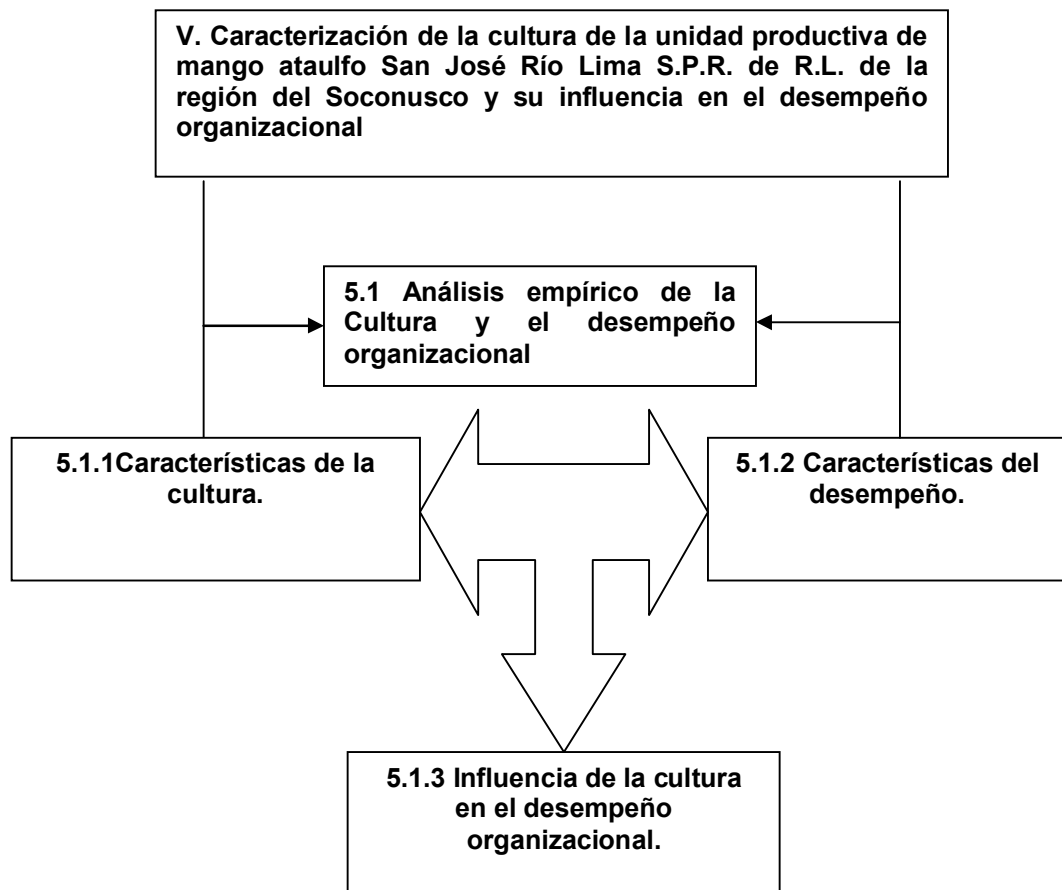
V. Caracterización de la cultura de la unidad productiva de mango ataulfo San José Río Lima S.P.R. de R.L. de la región del Soconusco y su influencia en el desempeño organizacional

5.1 Análisis empírico de la Cultura y el desempeño organizacional

5.1.1Características de la cultura.

5.1.2 Características del desempeño.

5.1.3 Influencia de la cultura en el desempeño organizacional.